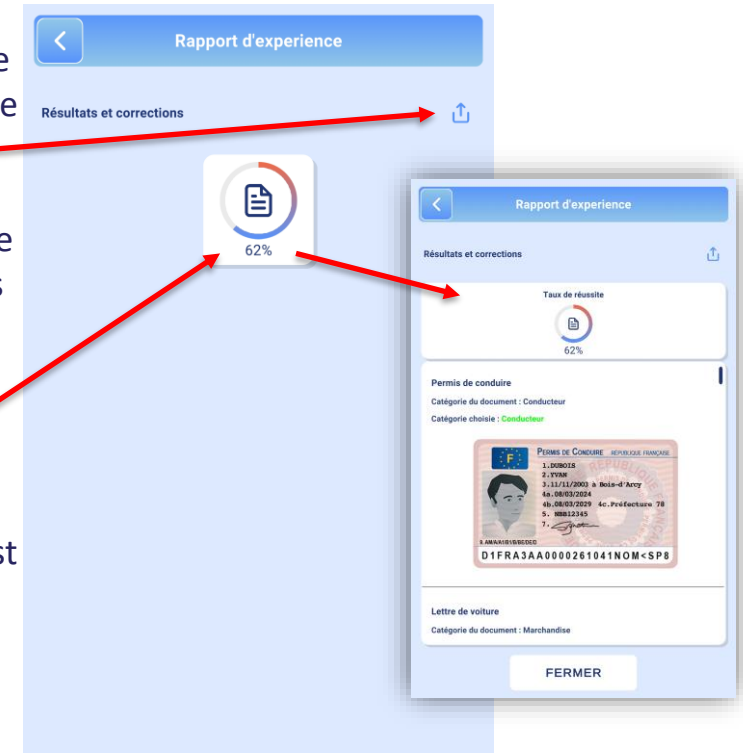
e
e

e
s

st

Rapport d'experience

Résultats et corrections

62%

Rapport d'experience

Résultats et corrections

Taux de réussite

62%

Permis de conduire

Catégorie du document : Conducteur

Catégorie choisie : Conducteur

PERMIS DE CONDUIRE RÉPUBLIQUE FRANÇAISE

F

1.DUBOIS
2.YVAN
3.11/11/2003 à Bois-d'Arcy
4a.08/03/2024
4b.08/03/2029 4c.Préfecture 78
5. MBB12345
7.

D1FRA3AA0000261041NOM<SP8

Lettre de voiture

Catégorie du document : Marchandise

FERMER